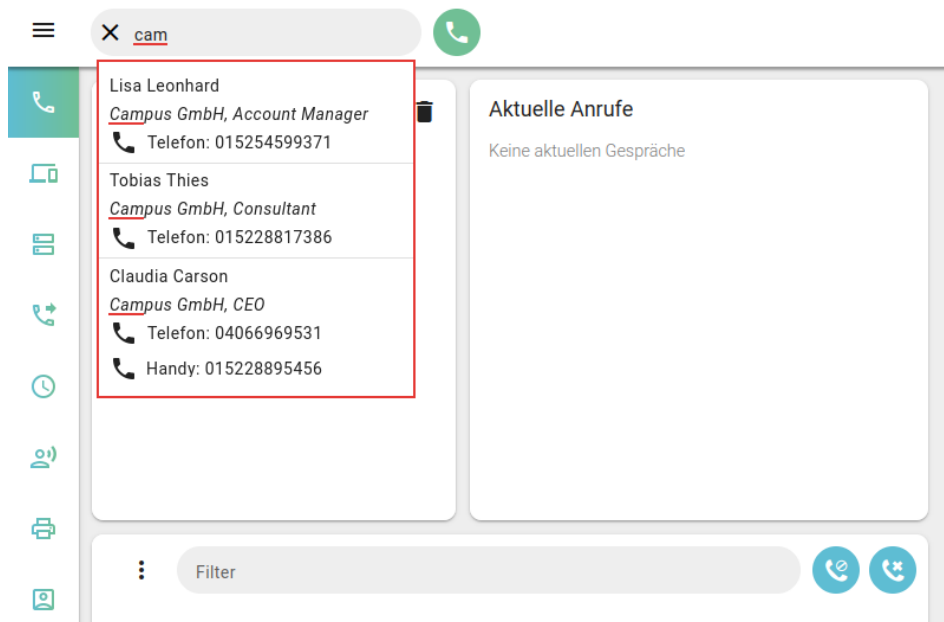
cam

Lisa Leonhard
Campus GmbH, Account Manager
Telefon: 015254599371

Tobias Thies
Campus GmbH, Consultant
Telefon: 015228817386

Claudia Carson
Campus GmbH, CEO
Telefon: 04066969531
Handy: 015228895456

Aktuelle Anrufe

Keine aktuellen Gespräche

Filter